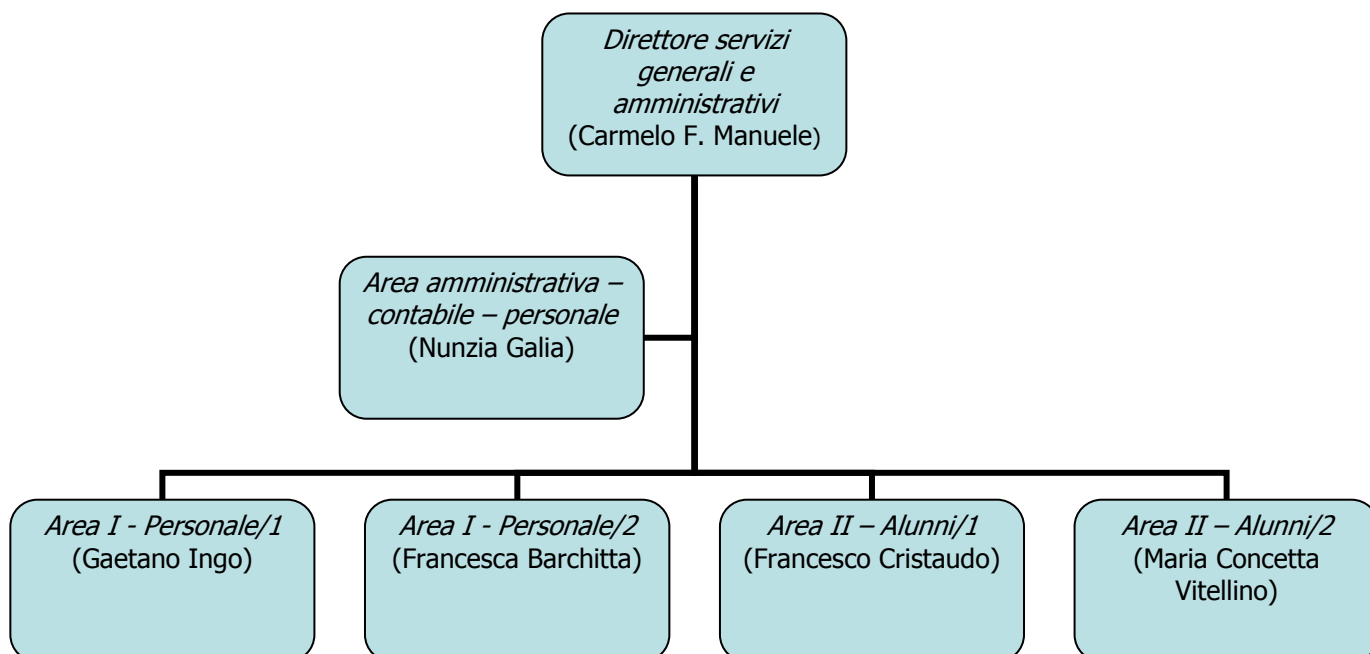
Direttore servizi generali e amministrativi
(Carmelo F. Manuele)

Area amministrativa – contabile – personale
(Nunzia Galia)

Area I - Personale/1
(Gaetano Ingo)

Area I - Personale/2
(Francesca Barchitta)

Area II – Alunni/1
(Francesco Cristaudo)

Area II – Alunni/2
(Maria Concetta Vitellino)